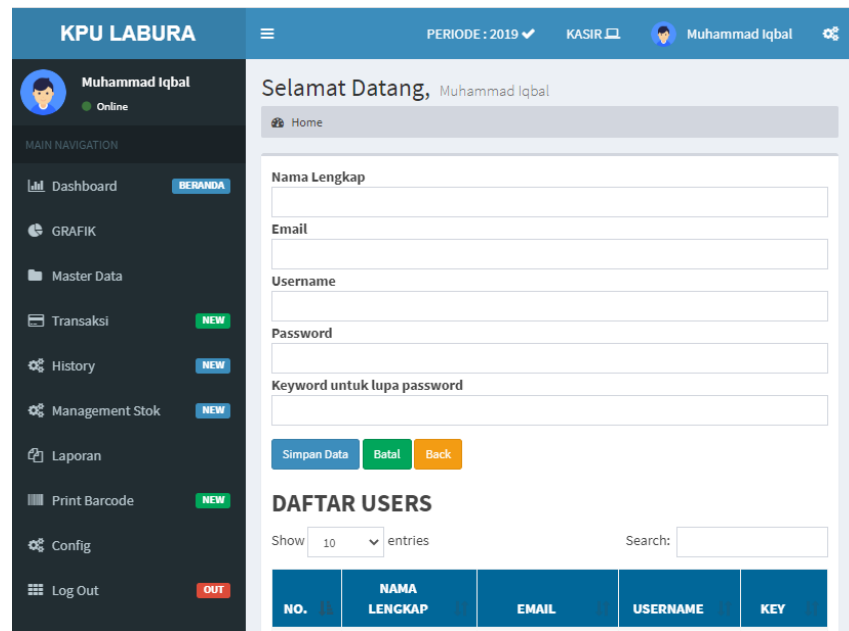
KPU LABURA

PERIODE : 2019 KASIR Muhammad Iqbal

Muhammad Iqbal
Online

MAIN NAVIGATION

Dashboard BERANDA
GRAFIK
Master Data
Transaksi NEW
History NEW
Management Stok NEW
Laporan
Print Barcode NEW
Config
Log Out OUT

Selamat Datang, Muhammad Iqbal

Home

Nama Lengkap

Email

Username

Password

Keyword untuk lupa password

Simpan Data Batal Back

DAFTAR USERS

Show 10 entries

Search:

| NO. | NAMA LENGKAP | EMAIL | USERNAME | KEY |
|---|---|---|---|---|